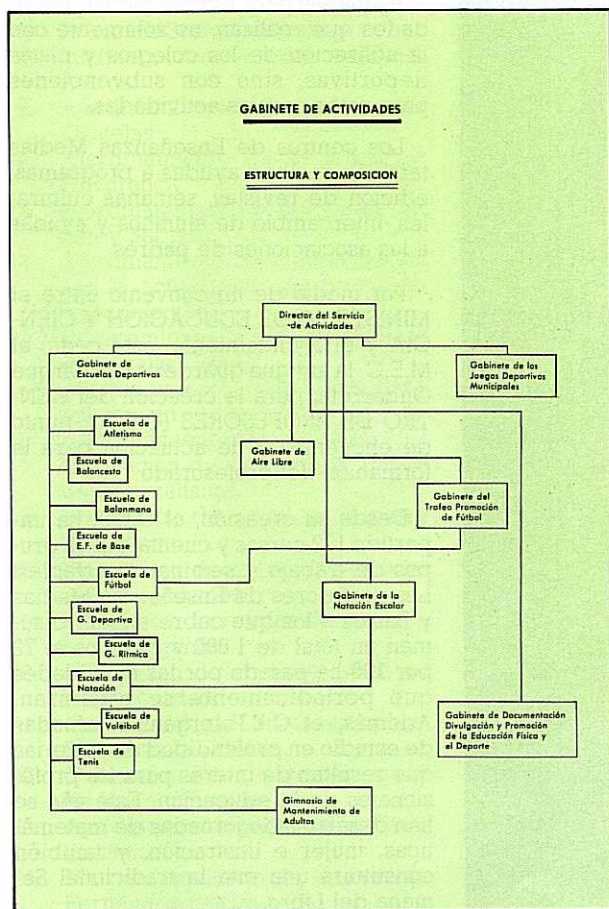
GABINETE DE ACTIVIDADES

ESTRUCTURA Y COMPOSICION

Director del Servicio de Actividades

Gabinete de Escuelas Deportivas

Gabinete de los Juegos Deportivos Municipales

Escuela de Atletismo

Escuela de Baloncesto

Escuela de Balonmano

Escuela de E.F. de Base

Escuela de Fútbol

Escuela de G. Deportiva

Escuela de G. Rítmica

Escuela de Natación

Escuela de Voleibol

Escuela de Tenis

Gabinete de Aire Libre

Gabinete del Trofeo Promoción de Fútbol

Gabinete de la Natación Escolar

Gabinete de Documentación Divulgación y Promoción de la Educación Física y el Deporte

Gimnasia de Mantenimiento de Adultos